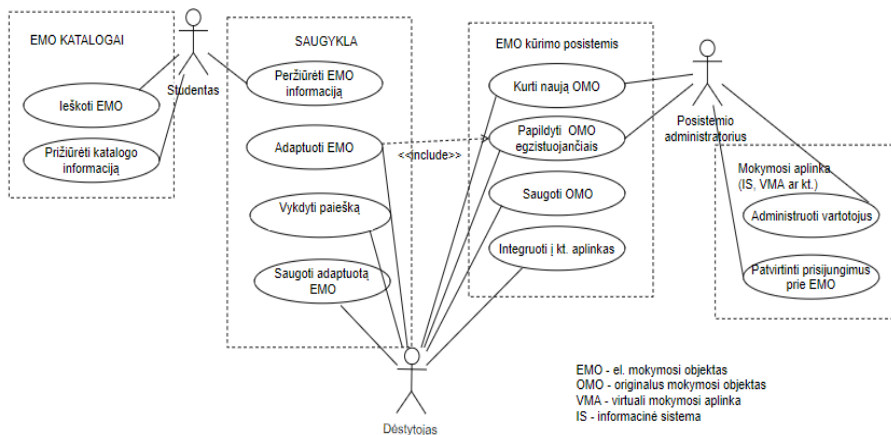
EMO KATALOGAI

Ieškoti EMO

Prižiūrėti katalogo informaciją

Studentas

SAUGYKLA

Peržiūrėti EMO informaciją

Adaptuoti EMO

Vykdyti paiešką

Saugoti adaptuotą EMO

<<include>>

EMO kūrimo posistemis

Kurti naują OMO

Papildyti OMO egzistuojančiais

Saugoti OMO

Integruoti į kt. aplinkas

Posistemio administratorius

Mokymosi aplinka (IS, VMA ar kt.)

Administruoti vartotojus

Patvirtinti prisijungimus prie EMO

Dėstytojas

EMO - el. mokymosi objektas
OMO - originalus mokymosi objektas
VMA - virtuali mokymosi aplinka
IS - informacinė sistema